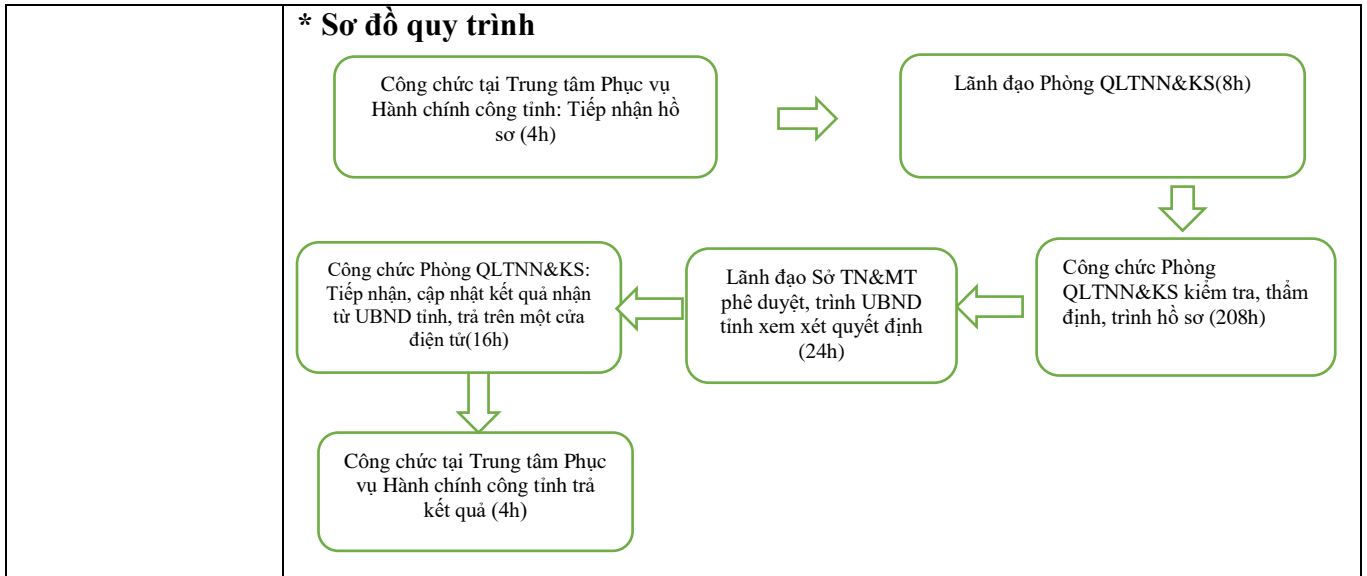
* Sơ đồ quy trình

Công chức tại Trung tâm Phục vụ Hành chính công tỉnh: Tiếp nhận hồ sơ (4h)

Lãnh đạo Phòng QLTNN&KS(8h)

Công chức Phòng QLTNN&KS kiểm tra, thẩm định, trình hồ sơ (208h)

Lãnh đạo Sở TN&MT phê duyệt, trình UBND tỉnh xem xét quyết định (24h)

Công chức Phòng QLTNN&KS: Tiếp nhận, cập nhật kết quả nhận từ UBND tỉnh, trả trên một cửa điện tử(16h)

Công chức tại Trung tâm Phục vụ Hành chính công tỉnh trả kết quả (4h)